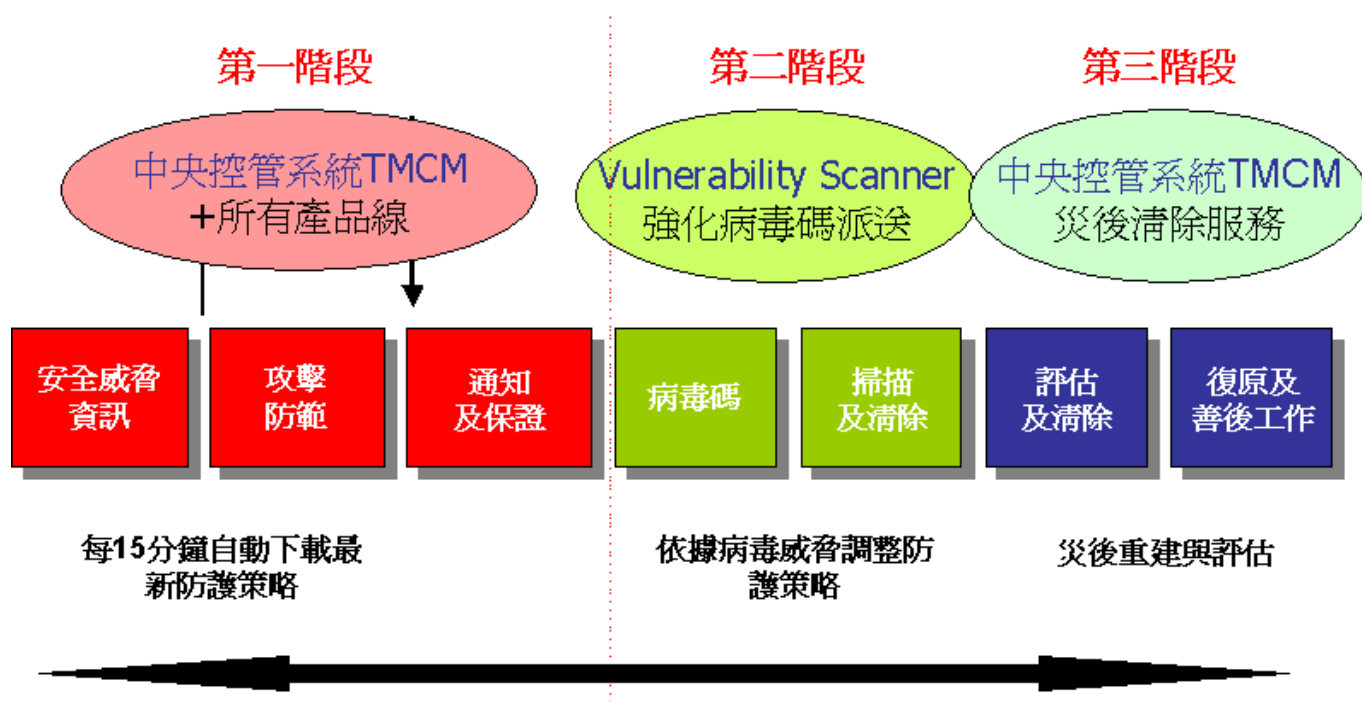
第一階段

第二階段

第三階段

中央控管系統TMCM
+所有產品線

Vulnerability Scanner
強化病毒碼派送

中央控管系統TMCM
災後清除服務

安全威脅
資訊

攻擊
防範

通知
及保證

病毒碼

掃描
及清除

評估
及清除

復原及
善後工作

每15分鐘自動下載最新防護策略

依據病毒威脅調整防護策略

災後重建與評估